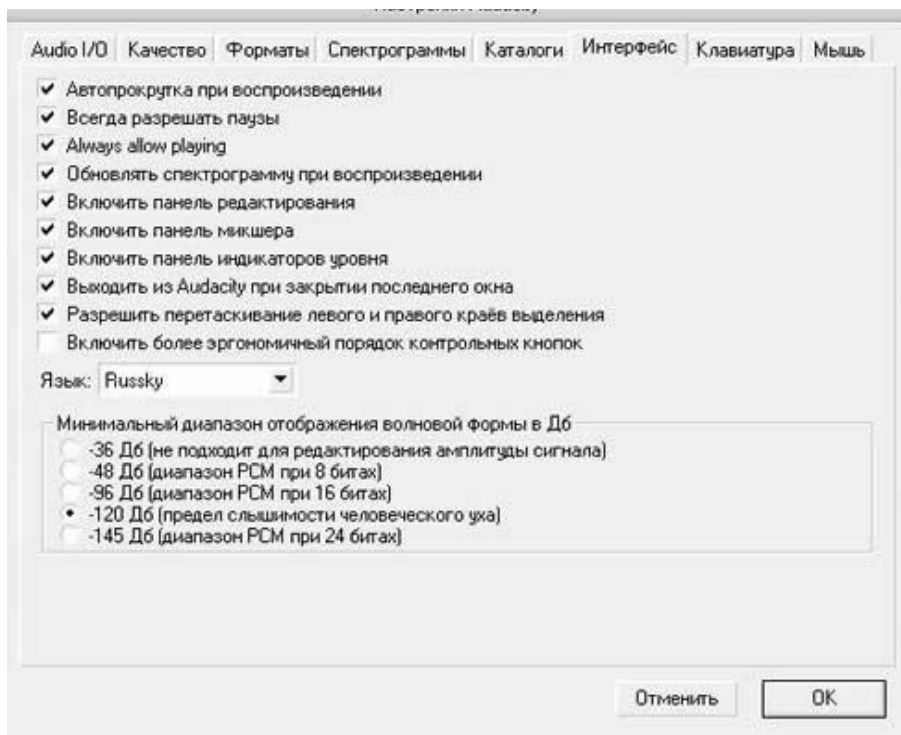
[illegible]

Audio I/O | Качество | Форматы | Спектрограммы | Каталоги | Интерфейс | Клавиатура | Мышь

✔ Автопрокрутка при воспроизведении
✔ Всегда разрешать паузы
✔ Always allow playing
✔ Обновлять спектрограмму при воспроизведении
✔ Включить панель редактирования
✔ Включить панель микшера
✔ Включить панель индикаторов уровня
✔ Выходить из Audacity при закрытии последнего окна
✔ Разрешить перетаскивание левого и правого краёв выделения
Включить более эргономичный порядок контрольных кнопок

Язык: Russky

Минимальный диапазон отображения волновой формы в Дб
-36 Дб (не подходит для редактирования амплитуды сигнала)
-48 Дб (диапазон PCM при 8 битах)
-96 Дб (диапазон PCM при 16 битах)
• -120 Дб (предел слышимости человеческого уха)
-145 Дб (диапазон PCM при 24 битах)

Отменить | OK